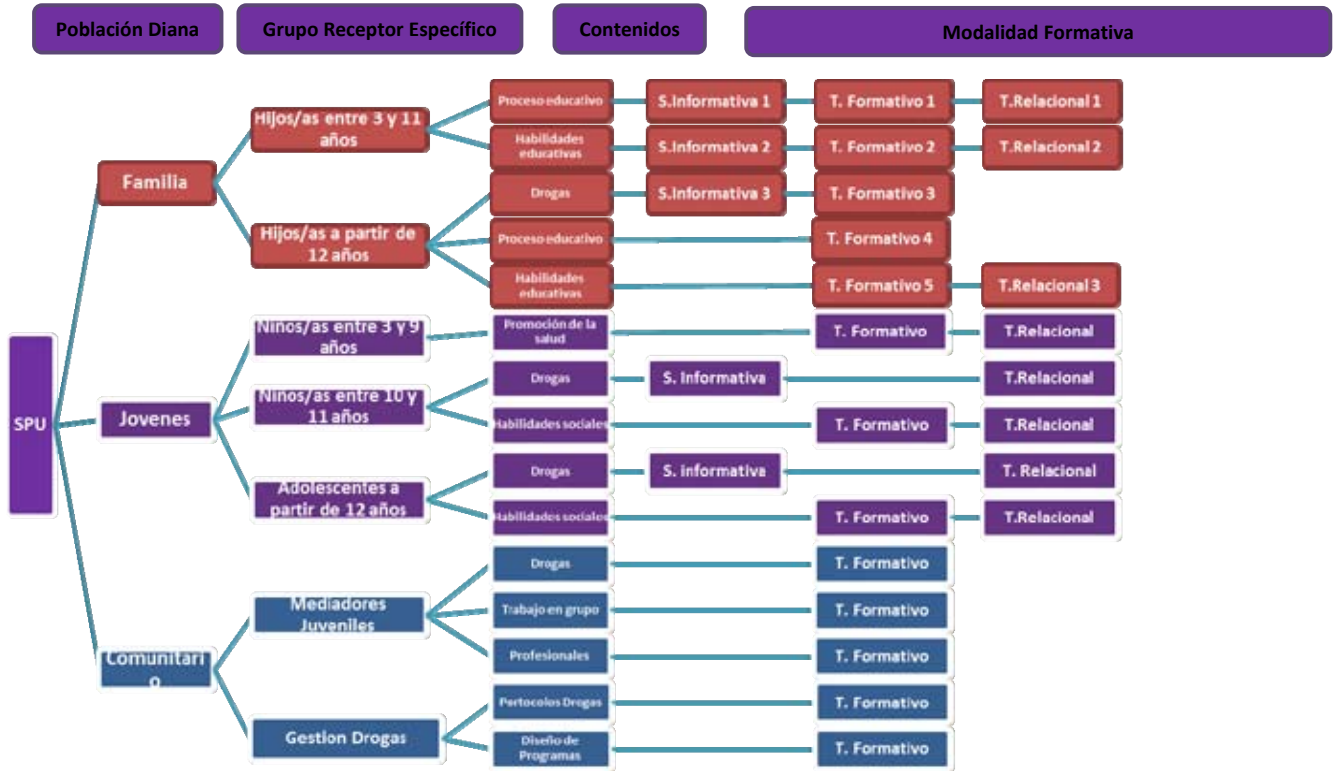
Población Diana

Grupo Receptor Específico

Contenidos

Modalidad Formativa

SPU

Familia

Hijos/as entre 3 y 11 años

Proceso educativo

S.Informativa 1

T. Formativo 1

T.Relacional 1

Habilidades educativas

S.Informativa 2

T. Formativo 2

T.Relacional 2

Drogas

S.Informativa 3

T. Formativo 3

Hijos/as a partir de 12 años

Proceso educativo

T. Formativo 4

Habilidades educativas

T. Formativo 5

T.Relacional 3

Jovenes

Ninos/as entre 3 y 9 años

Promoción de la salud

T. Formativo

T.Relacional

Ninos/as entre 10 y 11 años

Drogas

S. Informativa

T.Relacional

Habilidades sociales

T. Formativo

T.Relacional

Adolescentes a partir de 12 años

Drogas

S. informativa

T. Relacional

Habilidades sociales

T. Formativo

T.Relacional

Comunitari o

Mediadores Juveniles

Drogas

T. Formativo

Trabajo en grupo

T. Formativo

Profesionales

T. Formativo

Gestion Drogas

Portocolos Drogas

T. Formativo

Diseño de Programas

T. Formativo